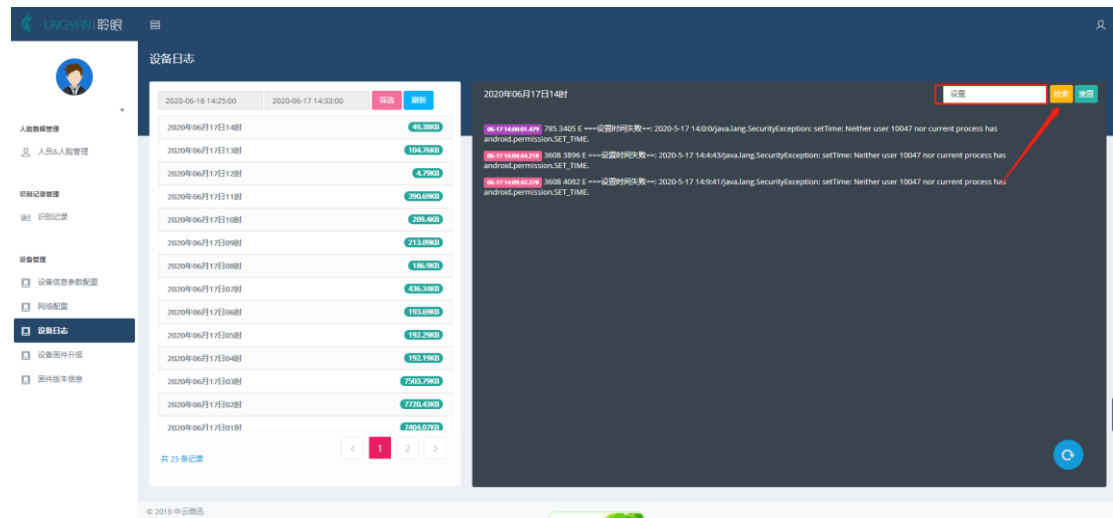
LINGYAN 聆眼

设备日志

人脸数据管理
人员&人脸管理
识别记录管理
识别记录
设备管理
设备信息参数配置
网络配置
设备日志
设备固件升级
固件版本信息

2020-06-16 14:25:00
2020-06-17 14:33:00
筛选
刷新

| | |
|---|---|
| 2020年06月17日14时 | 49.38KB |
| 2020年06月17日13时 | 104.76KB |
| 2020年06月17日12时 | 4.79KB |
| 2020年06月17日11时 | 390.69KB |
| 2020年06月17日10时 | 209.4KB |
| 2020年06月17日09时 | 213.09KB |
| 2020年06月17日08时 | 186.9KB |
| 2020年06月17日07时 | 436.34KB |
| 2020年06月17日06时 | 193.69KB |
| 2020年06月17日05时 | 192.29KB |
| 2020年06月17日04时 | 192.19KB |
| 2020年06月17日03时 | 7503.79KB |
| 2020年06月17日02时 | 7720.43KB |
| 2020年06月17日01时 | 7404.07KB |

共 25 条记录
1 2

2020年06月17日14时
设置
检索
重置

06-17 14:00:01.479 785 3405 E ===设置时间失败==: 2020-5-17 14:0:0/java.lang.SecurityException: setTime: Neither user 10047 nor current process has android.permission.SET_TIME.

06-17 14:04:44.718 3608 3896 E ===设置时间失败==: 2020-5-17 14:4:43/java.lang.SecurityException: setTime: Neither user 10047 nor current process has android.permission.SET_TIME.

06-17 14:09:42.278 3608 4082 E ===设置时间失败==: 2020-5-17 14:9:41/java.lang.SecurityException: setTime: Neither user 10047 nor current process has android.permission.SET_TIME.

© 2019 中云微迅